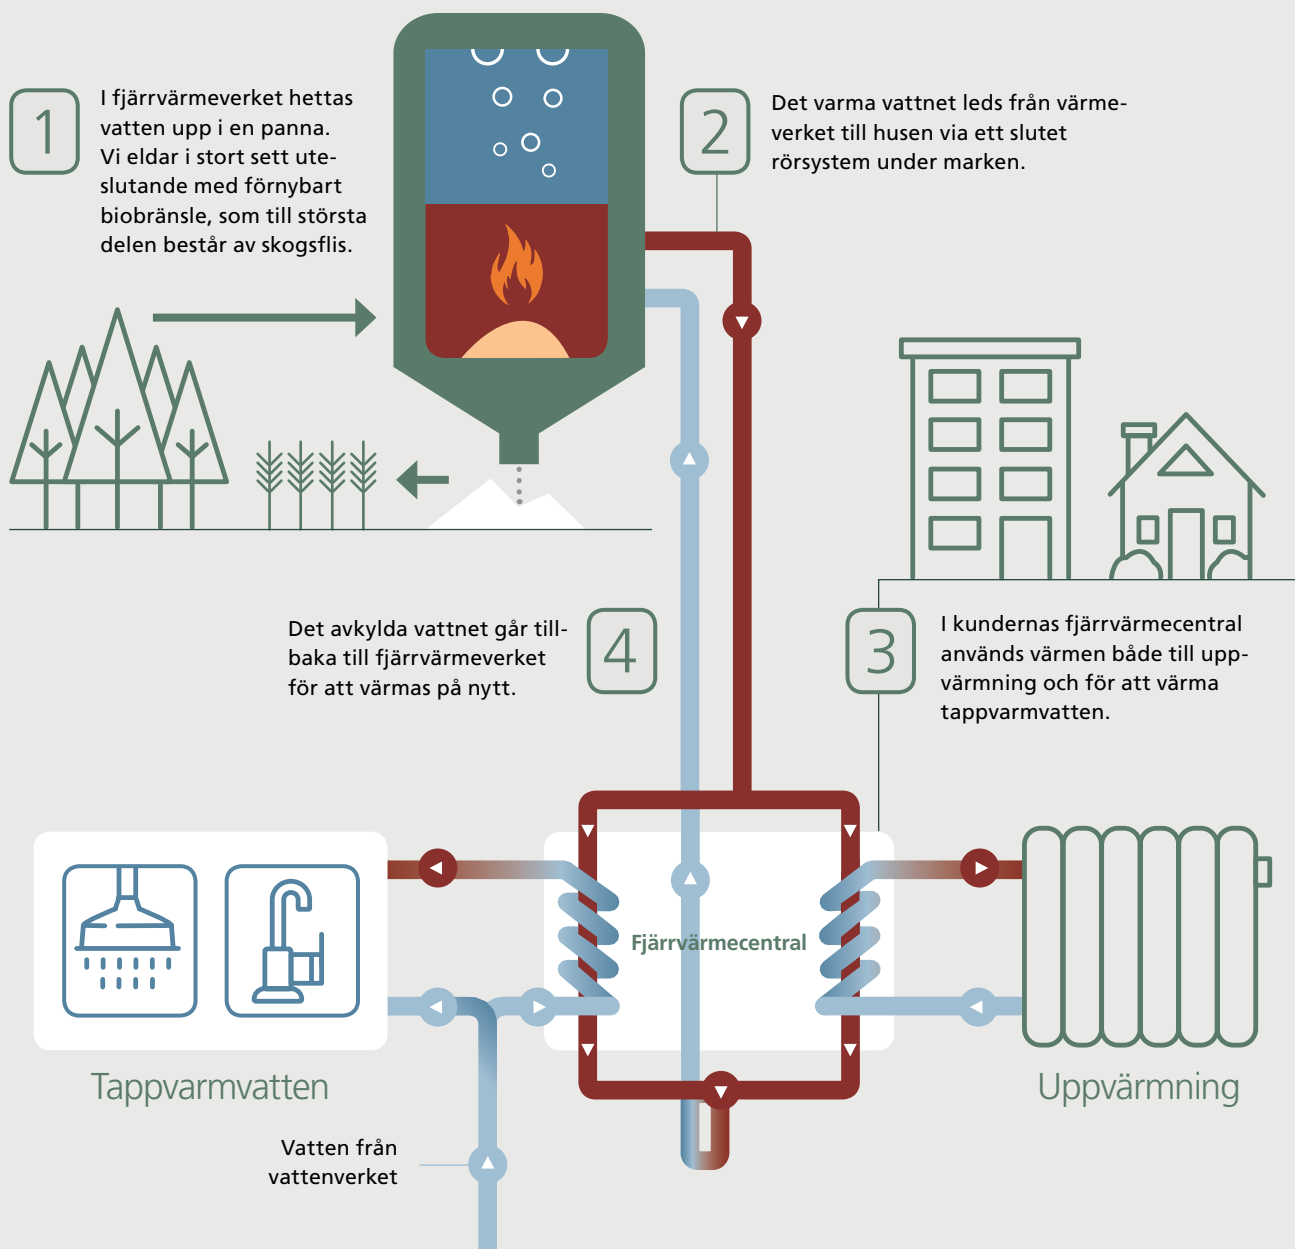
1

I fjärrvärmeverket hettas vatten upp i en panna. Vi eldar i stort sett uteslutande med förnybart biobränsle, som till största delen består av skogsflis.

2

Det varma vattnet leds från värmeverket till husen via ett slutet rörsystem under marken.

3

I kundernas fjärrvärmecentral används värmen både till uppvärmning och för att värma tappvarmvatten.

4

Det avkylda vattnet går tillbaka till fjärrvärmeverket för att värmas på nytt.

Fjärrvärmecentral

Tappvarmvatten

Uppvärmning

Vatten från vattenverket